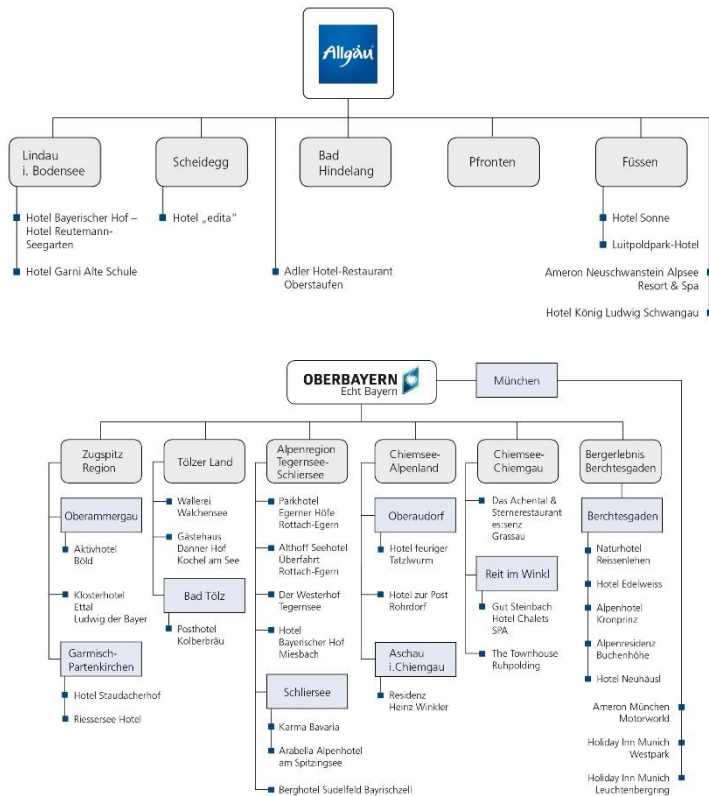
Allgäu

Lindau i. Bodensee

Hotel Bayerischer Hof – Hotel Reutemann-Seegarten

Hotel Garni Alte Schule

Scheidegg

Hotel „edita"

Bad Hindelang

Adler Hotel-Restaurant Oberstaufen

Pfronten

Füssen

Hotel Sonne

Luitpoldpark-Hotel

Ameron Neuschwanstein Alpsee Resort & Spa

Hotel König Ludwig Schwangau

OBERBAYERN Echt Bayern

München

Zugspitz Region

Oberammergau

Aktivhotel Böld

Klosterhotel Ettal Ludwig der Bayer

Garmisch-Partenkirchen

Hotel Staudacherhof

Riessersee Hotel

Tölzer Land

Wallerei Walchensee

Gästehaus Danner Hof Kochel am See

Bad Tölz

Posthotel Kolberbräu

Alpenregion Tegernsee-Schliersee

Parkhotel Egerner Höfe Rottach-Egern

Althoff Seehotel Überfahrt Rottach-Egern

Der Westerhof Tegernsee

Hotel Bayerischer Hof Miesbach

Schliersee

Karma Bavaria

Arabella Alpenhotel am Spitzingsee

Berghotel Sudelfeld Bayrischzell

Chiemsee-Alpenland

Oberaudorf

Hotel feuriger Tatzlwurm

Hotel zur Post Rohrdorf

Aschau i.Chiemgau

Residenz Heinz Winkler

Chiemsee-Chiemgau

Das Achental & Sterrestaurant es:senz Grassau

Reit im Winkl

Gut Steinbach Hotel Chalets SPA

The Townhouse Ruhpolding

Bergerlebnis Berchtesgaden

Berchtesgaden

Naturhotel Reissenlehen

Hotel Edelweiss

Alpenhotel Kronprinz

Alpenresidenz Buchenhöhe

Hotel Neuhäusl

Ameron München Motorworld

Holiday Inn Munich Westpark

Holiday Inn Munich Leuchtenbergring